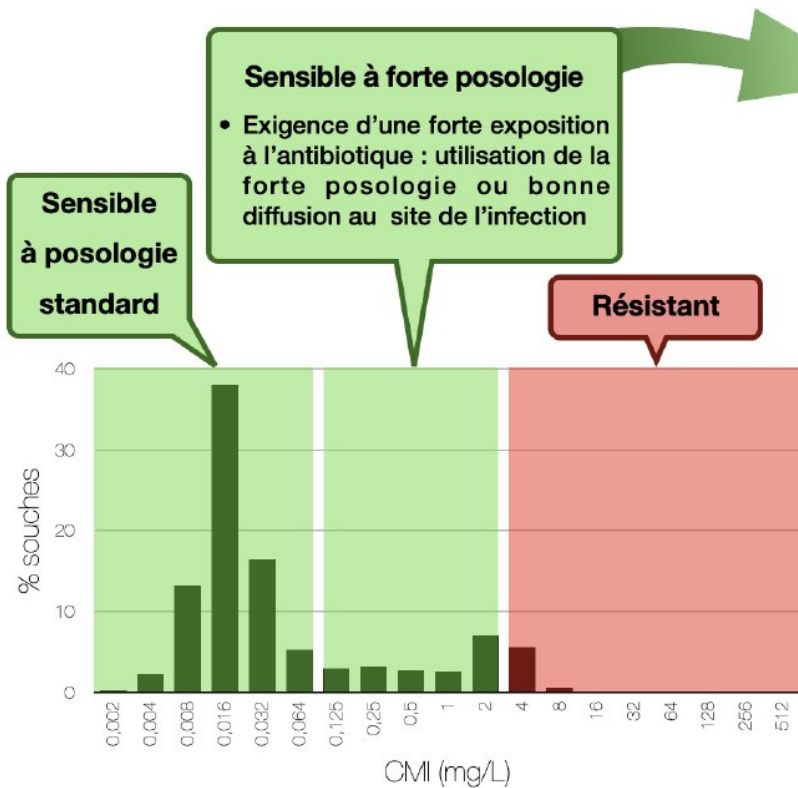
Sensible à forte posologie

• Exigence d'une forte exposition à l'antibiotique : utilisation de la forte posologie ou bonne diffusion au site de l'infection

Sensible à posologie standard

Résistant

40
30
20
10
0

% souches

0,002
0,004
0,008
0,016
0,032
0,064
0,125
0,25
0,5
1
2
4
8
16
32
64
128
256
512

CMI (mg/L)